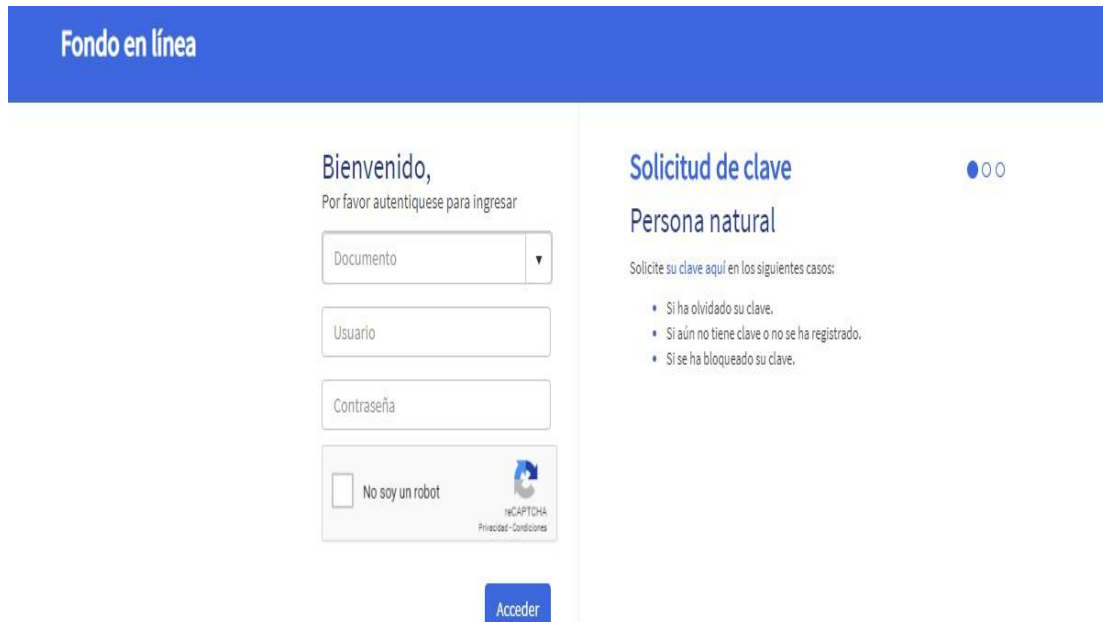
Fondo en línea

Bienvenido,
Por favor autentiquese para ingresar

Documento

Usuario

Contraseña

No soy un robot

reCAPTCHA
Privacidad - Condiciones

Acceder

Solicitud de clave

Persona natural

Solicite su clave aquí en los siguientes casos:

- Si ha olvidado su clave.
- Si aún no tiene clave o no se ha registrado.
- Si se ha bloqueado su clave.